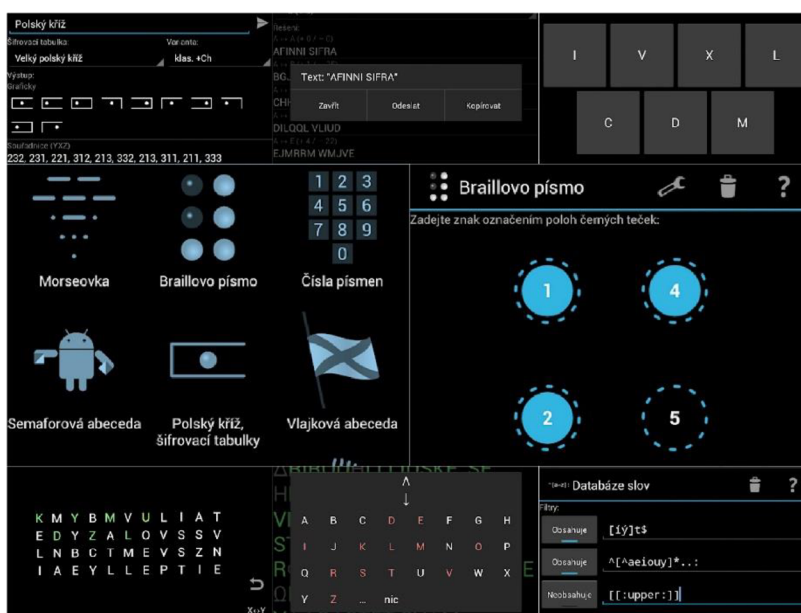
Polský kříž
Šifrovací tabulka: Varianta:
Velký polský kříž klas. +Ch
Výstup:
Graficky
Souřadnice (YXZ)
232, 231, 221, 312, 213, 332, 213, 311, 211, 333

Řešení:
AFINNI SIFRA
BG
CHI
DILQQL VLIUD
EJMBRM WMJVE
Text: "AFINNI SIFRA"
Zavřít Odeslat Kopírovat

I V X L
C D M

Morseovka
Braillovo písmo
1 2 3
4 5 6
7 8 9
0
Čísla písmen
Semaforová abeceda
Polský kříž, šifrovací tabulky
Vlajková abeceda

Braillovo písmo
Zadejte znak označením poloh černých teček:
1 4
2 5

K M Y B M V U L I A T
E D Y Z A L O V S S V
L N B C T M E V S Z N
I A E Y L L E P T I E

A B C D E F G H
I J K L M N O P
Q R S T U V W X
Y Z ... nic

Databáze slov
Filtry:
Obsahuje [íý]t$
Obsahuje ^[^aeiouy]*..:
Neobsahuje [[:upper:]]